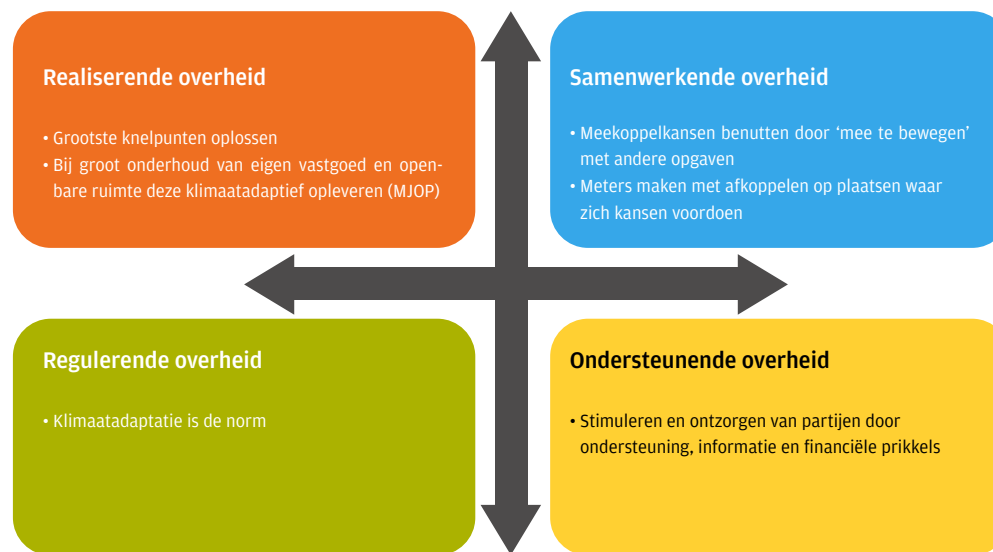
Realiserende overheid

• Grootste knelpunten oplossen
• Bij groot onderhoud van eigen vastgoed en openbare ruimte deze klimaatadaptief opleveren (MJOP)

Samenwerkende overheid

• Meekoppelkansen benutten door 'mee te bewegen' met andere opgaven
• Meters maken met afkoppelen op plaatsen waar zich kansen voordoen

Regulerende overheid

• Klimaatadaptatie is de norm

Ondersteunende overheid

• Stimuleren en ontzorgen van partijen door ondersteuning, informatie en financiële prikkels